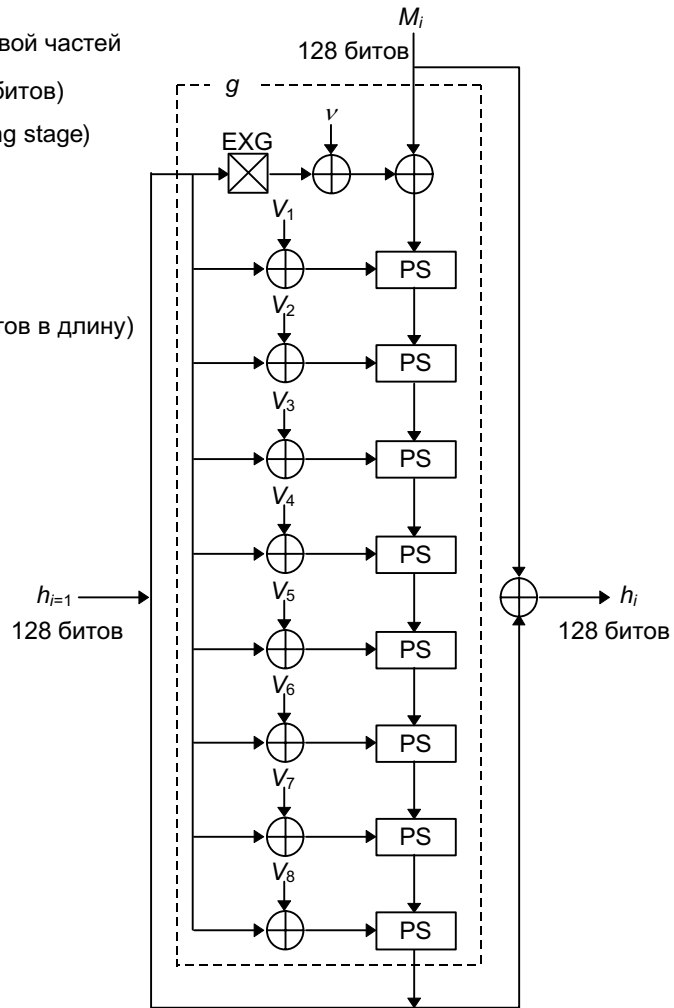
вой частей

битов)

ng stage)

тов в длину)

$M_i$

128 битов

$g$

EXG

$v$

$V_1$

PS

$V_2$

PS

$V_3$

PS

$V_4$

PS

$h_{i=1}$

128 битов

$V_5$

PS

$h_i$

128 битов

$V_6$

PS

$V_7$

PS

$V_8$

PS